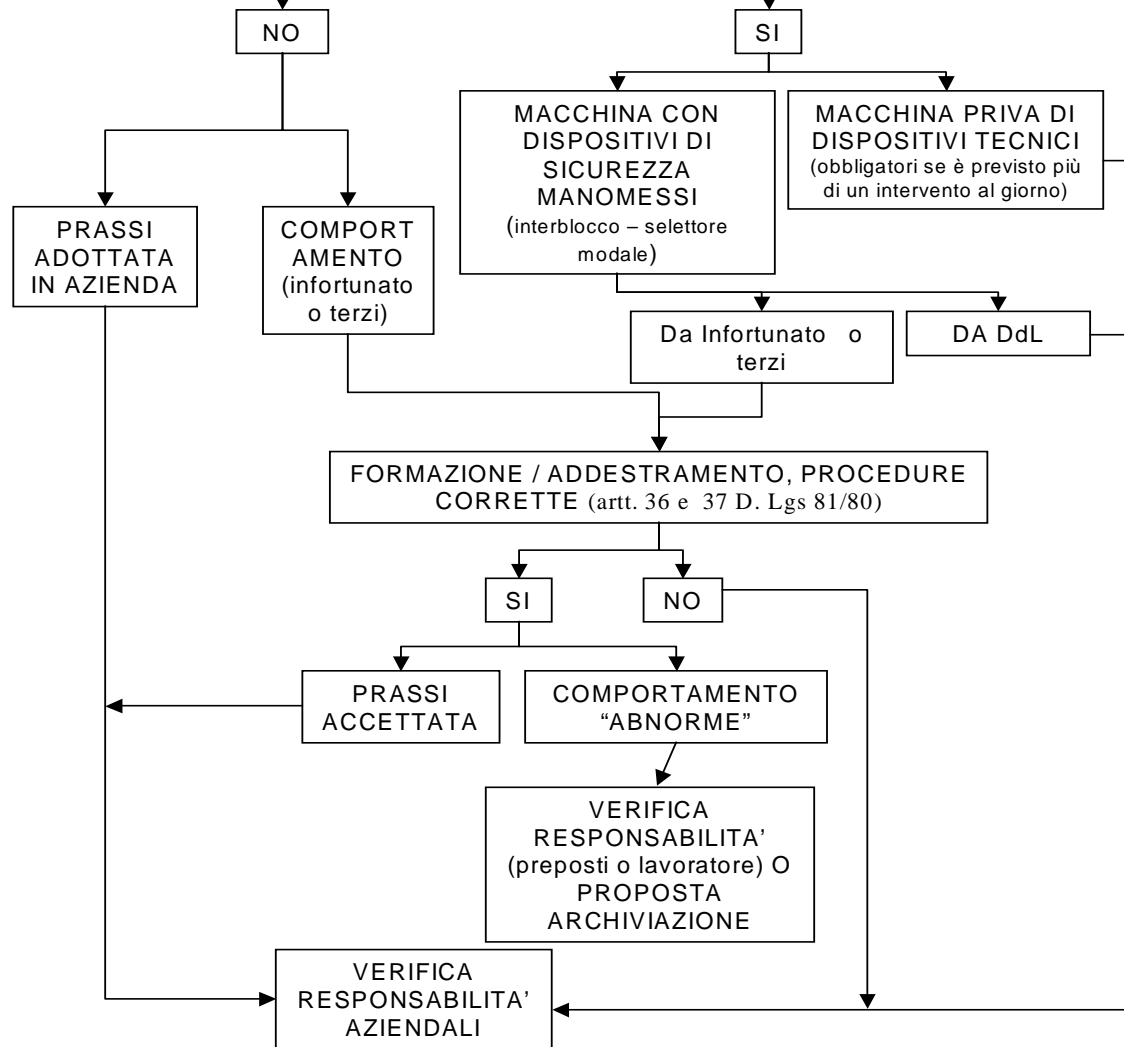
NO

SI

MACCHINA CON DISPOSITIVI DI SICUREZZA MANOMESSI (interblocco – selettore modale)

MACCHINA PRIVA DI DISPOSITIVI TECNICI (obbligatori se è previsto più di un intervento al giorno)

PRASSI ADOTTATA IN AZIENDA

COMPORT AMENTO (infortunato o terzi)

Da Infortunato o terzi

DA DdL

FORMAZIONE / ADDESTRAMENTO, PROCEDURE CORRETTE (artt. 36 e 37 D. Lgs 81/80)

SI

NO

PRASSI ACCETTATA

COMPORTAMENTO “ABNORME”

VERIFICA RESPONSABILITA’ (preposti o lavoratore) O PROPOSTA ARCHIVIAZIONE

VERIFICA RESPONSABILITA’ AZIENDALI